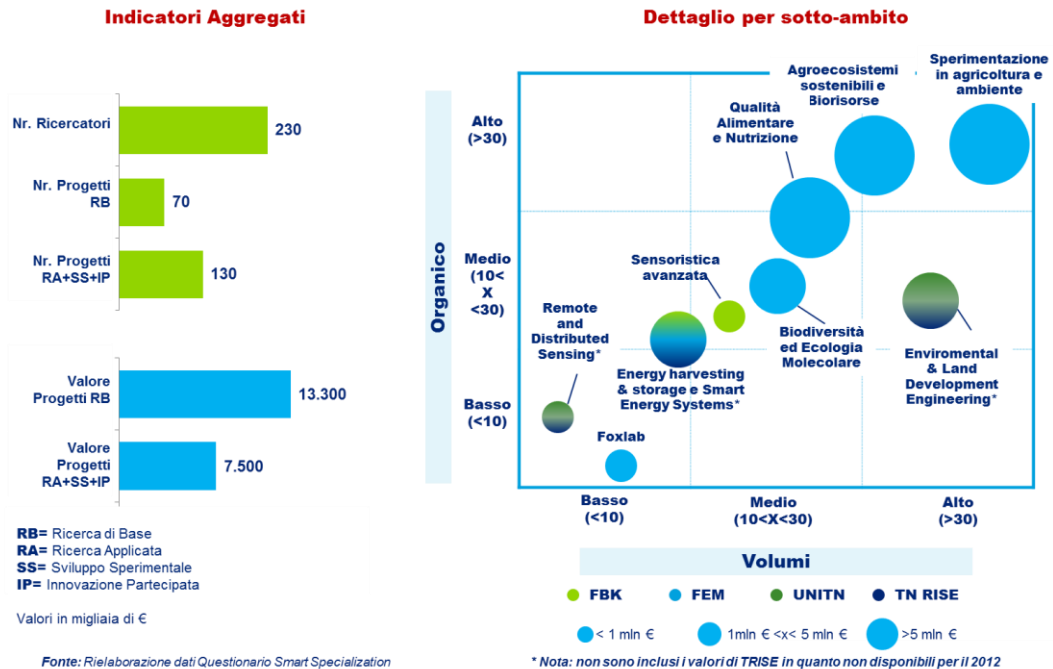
Indicatori Aggregati

Nr. Ricercatori 230

Nr. Progetti RB 70

Nr. Progetti RA+SS+IP 130

Valore Progetti RB 13.300

Valore Progetti RA+SS+IP 7.500

RB= Ricerca di Base
RA= Ricerca Applicata
SS= Sviluppo Sperimentale
IP= Innovazione Partecipata

Valori in migliaia di €

Fonte: Rielaborazione dati Questionario Smart Specialization

Dettaglio per sotto-ambito

Organico

Alto (>30)

Medio (10< X <30)

Basso (<10)

Agroecosistemi sostenibili e Biorisorse

Sperimentazione in agricoltura e ambiente

Qualità Alimentare e Nutrizione

Sensoristica avanzata

Remote and Distributed Sensing*

Biodiversità ed Ecologia Molecolare

Energy harvesting & storage e Smart Energy Systems*

Enviromental & Land Development Engineering*

Foxlab

Basso (<10)

Medio (10<X<30)

Alto (>30)

Volumi

FBK FEM UNITN TN RISE

< 1 mln € 1mln € <x< 5 mln € >5 mln €

* Nota: non sono inclusi i valori di TRISE in quanto non disponibili per il 2012